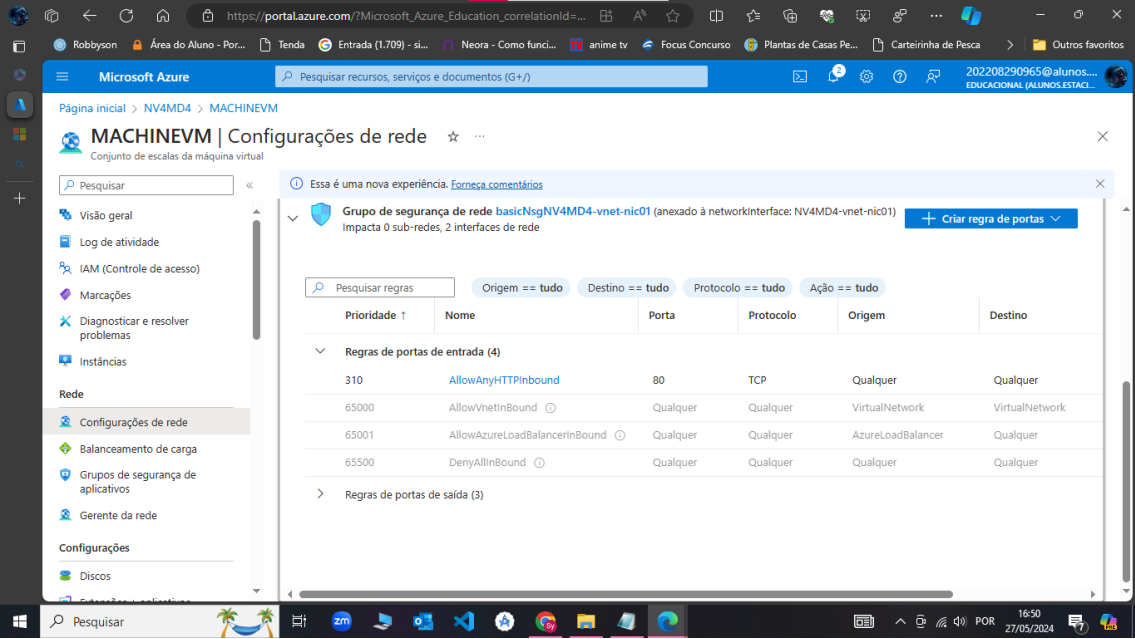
https://portal.azure.com/?Microsoft_Azure_Education_correlationId=...

Robbyson | Área do Aluno - Por... | Tenda | Entrada (1.709) - si... | Neora - Como funci... | anime tv | Focus Concurso | Plantas de Casas Pe... | Carteirinha de Pesca | Outros favoritos

Microsoft Azure

Pesquisar recursos, serviços e documentos (G+/)

202208290965@alunos....
EDUCACIONAL (ALUNOS.ESTACI...

Página inicial > NV4MD4 > MACHINEVM

MACHINEVM | Configurações de rede
Conjunto de escalas da máquina virtual

Pesquisar

Visão geral
Log de atividade
IAM (Controle de acesso)
Marcações
Diagnosticar e resolver problemas
Instâncias

Rede
Configurações de rede
Balanceamento de carga
Grupos de segurança de aplicativos
Gerente da rede

Configurações
Discos
Extensões + aplicativos

Essa é uma nova experiência. Forneça comentários

Grupo de segurança de rede basicNsgNV4MD4-vnet-nic01 (anexado à networkInterface: NV4MD4-vnet-nic01)
Impacta 0 sub-redes, 2 interfaces de rede

Criar regra de portas

Pesquisar regras | Origem == tudo | Destino == tudo | Protocolo == tudo | Ação == tudo

| Prioridade ↑ | Nome | Porta | Protocolo | Origem | Destino |
|---|---|---|---|---|---|
| Regras de portas de entrada (4) | | | | | |
| 310 | AllowAnyHTTPInbound | 80 | TCP | Qualquer | Qualquer |
| 65000 | AllowVnetInBound | Qualquer | Qualquer | VirtualNetwork | VirtualNetwork |
| 65001 | AllowAzureLoadBalancerInBound | Qualquer | Qualquer | AzureLoadBalancer | Qualquer |
| 65500 | DenyAllInBound | Qualquer | Qualquer | Qualquer | Qualquer |

Regras de portas de saída (3)

Pesquisar

POR 16:50 27/05/2024